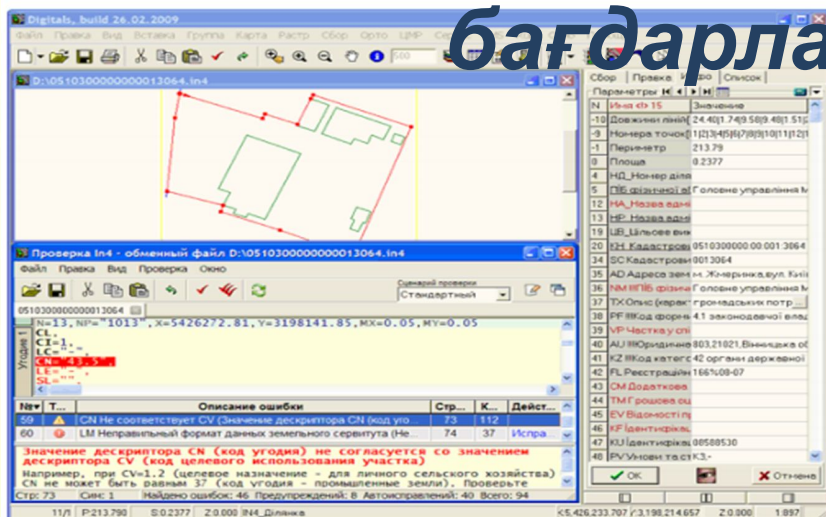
бағдарла

Digitals, build 26.02.2009

Файл Правка Вид Вставка Группа Карта Растр Сбор Орто ЦМР

D:\051030000000013064.In4

Сбор Правка Инфо Список

Параметры

| N | Имя 15 | Значение |
|---|---|---|
| -10 | Довжини ліній | 24.40\|1.74\|9.58\|9.48\|1.51\| |
| -9 | Номера точок | 1\|2\|3\|4\|5\|6\|7\|8\|9\|10\|11\|12\| |
| -1 | Периметр | 213.79 |
| 0 | Площа | 0.2377 |
| 4 | НД_Номер діл | |
| 5 | ПІБ фізичної | Головне управління М |
| 12 | НА_Назва адмі | |
| 13 | НР_Назва адмі | |
| 19 | ЦВ_Цільове вик | |
| 20 | КН_Кадастров | 0510300000:00:001:3064 |
| 35 | SC Кадастрови | 0013064 |
| 36 | AD Адреса зем | м.Жмеринка,вул.Київ |
| 37 | NM ПІБ фізичн | Головне управління М |
| 38 | TX Опис (харак | громадських потр |
| 39 | PF Код форм | 4.1 законодавчої влад |
| 40 | VP Частка у спі | |
| 41 | AU Юридичн | 803,21021,Вінницька об |
| 42 | KZ Код катего | 42 органи державної |
| 43 | FL Реєстраційн | 166%08-07 |
| 44 | CM Додаткова | |
| 45 | TM Грошова оц | |
| 46 | EV Відомості п | |
| 47 | KF Ідентифікац | |
| 47 | KU Ідентифікац | 08588530 |
| 49 | PV Умови та ст | КЗ- |

OK Отмена

Проверка In4 - обменный файл D:\051030000000013064.In4

Файл Правка Вид Проверка Окно

Сценарий проверки
Стандартный

051030000000013064

Угодия

N=13, NP="1013", X=5426272.81, Y=3198141.85, MX=0.05, MY=0.05
CL,
CI=1,
CL=,
CN=43.5,
LE=,
SL="",

| N | Т... | Описание ошибки | Стр... | К... | Дейст... |
|---|---|---|---|---|---|
| 59 | | CN Не соответствует CV (Значение дескриптора CN (код уго... | 73 | 112 | |
| 60 | | LM Неправильный формат данных земельного сервитута (Не... | 74 | 37 | Испра |

Значение дескриптора CN (код угодия) не согласуется со значением дескриптора CV (код целевого использования участка)
Например, при CV=1.2 (целевое назначение - для личного сельского хозяйства) CN не может быть равным 37 (код угодия - промышленные земли). Проверьте

Стр: 73 Сим: 1 Найдено ошибок: 46 Предупреждений: 8 Автоисправлений: 40 Всего: 94

11/1 P:213.790 S:0.2377 Z:0.000 IN4_Ділянка X:5,426,233.707 Y:3,198,214.657 Z:0.000 1.897